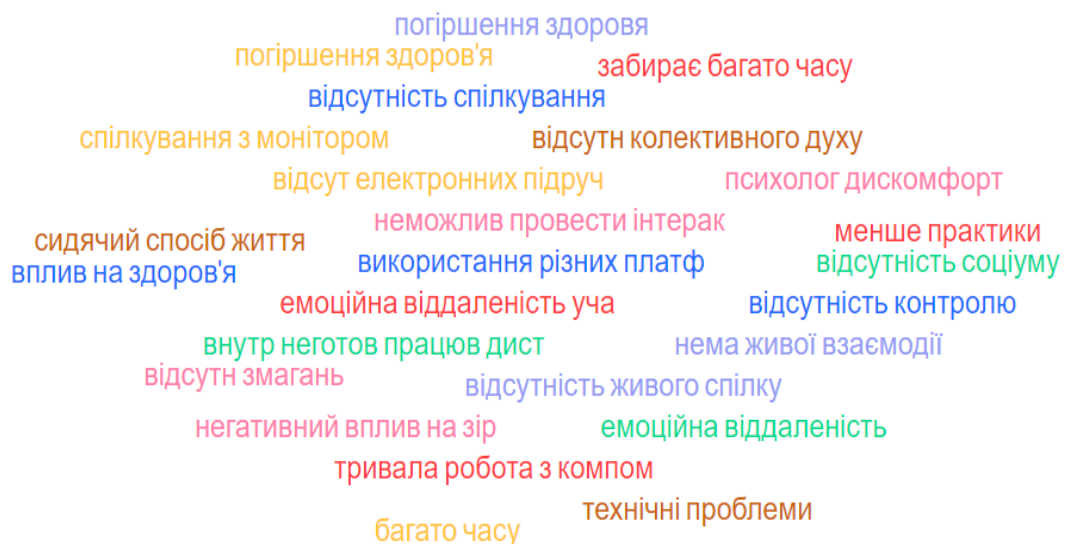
погіршення здоровя
погіршення здоров'я
забирає багато часу
відсутність спілкування
спілкування з монітором
відсутн колективного духу
відсут електронних підруч
психолог дискомфорт
неможлив провести інтерак
сидячий спосіб життя
менше практики
вплив на здоров'я
використання різних платф
відсутність соціуму
емоційна віддаленість уча
відсутність контролю
внутр неготов працюв дист
нема живої взаємодії
відсутн змагань
відсутність живого спілку
негативний вплив на зір
емоційна віддаленість
тривала робота з компом
технічні проблеми
багато часу